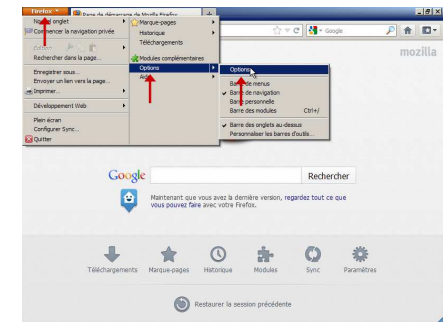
Firefox
Nouvel onglet
Commencer la navigation privée
Édition
Rechercher dans la page...
Enregistrer sous...
Envoyer un lien vers la page...
Imprimer...
Développement Web
Plein écran
Configurer Sync...
Quitter

Page de démarrage de Mozilla Firefox

Marque-pages
Historique
Téléchargements
Modules complémentaires
Options
Aide

Options
Barre de menus
Barre de navigation
Barre personnelle
Barre des modules Ctrl+/
Barre des onglets au-dessus
Personnaliser les barres d'outils...

Google

mozilla

Google
Rechercher

Maintenant que vous avez la dernière version, regardez tout ce que vous pouvez faire avec votre Firefox.

Téléchargements
Marque-pages
Historique
Modules
Sync
Paramètres

Restaurer la session précédente